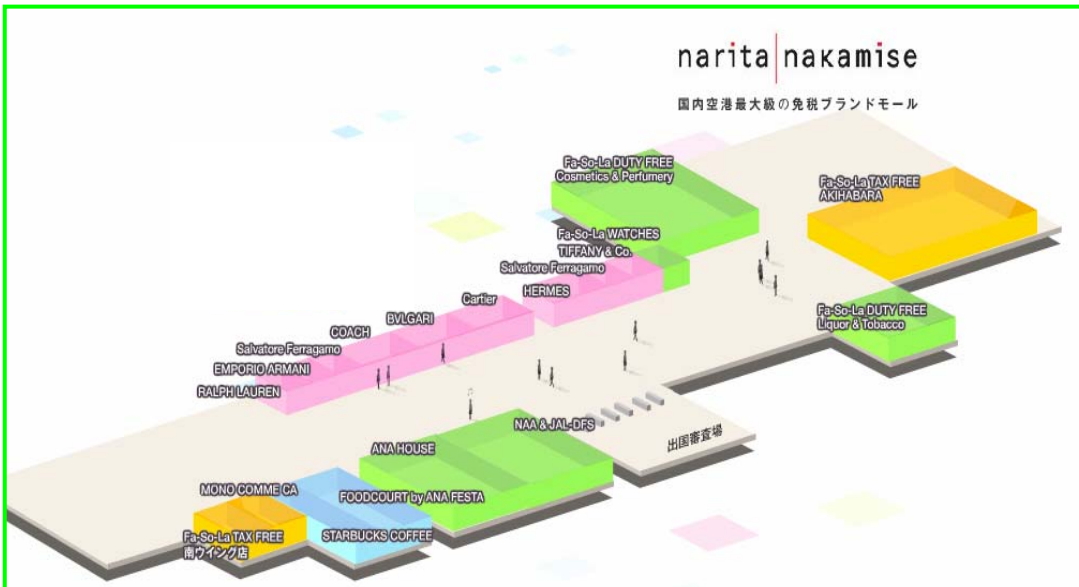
narita nakamise
国内空港最大級の免税ブランドモール

Fa-So-La DUTY FREE
Cosmetics & Perfumery

Fa-So-La TAX FREE
AKIHABARA

Fa-So-La WATCHES
TIFFANY & Co.
Salvatore Ferragamo
HERMES
Cartier
BVLGARI
COACH
Salvatore Ferragamo
EMPORIO ARMANI
RALPH LAUREN

Fa-So-La DUTY FREE
Liquor & Tobacco

NAA & JAL-DFS
出国審査場
ANA HOUSE
MONO COMME CA
FOODCOURT by ANA FESTA
Fa-So-La TAX FREE
南ウイング店
STARBUCKS COFFEE